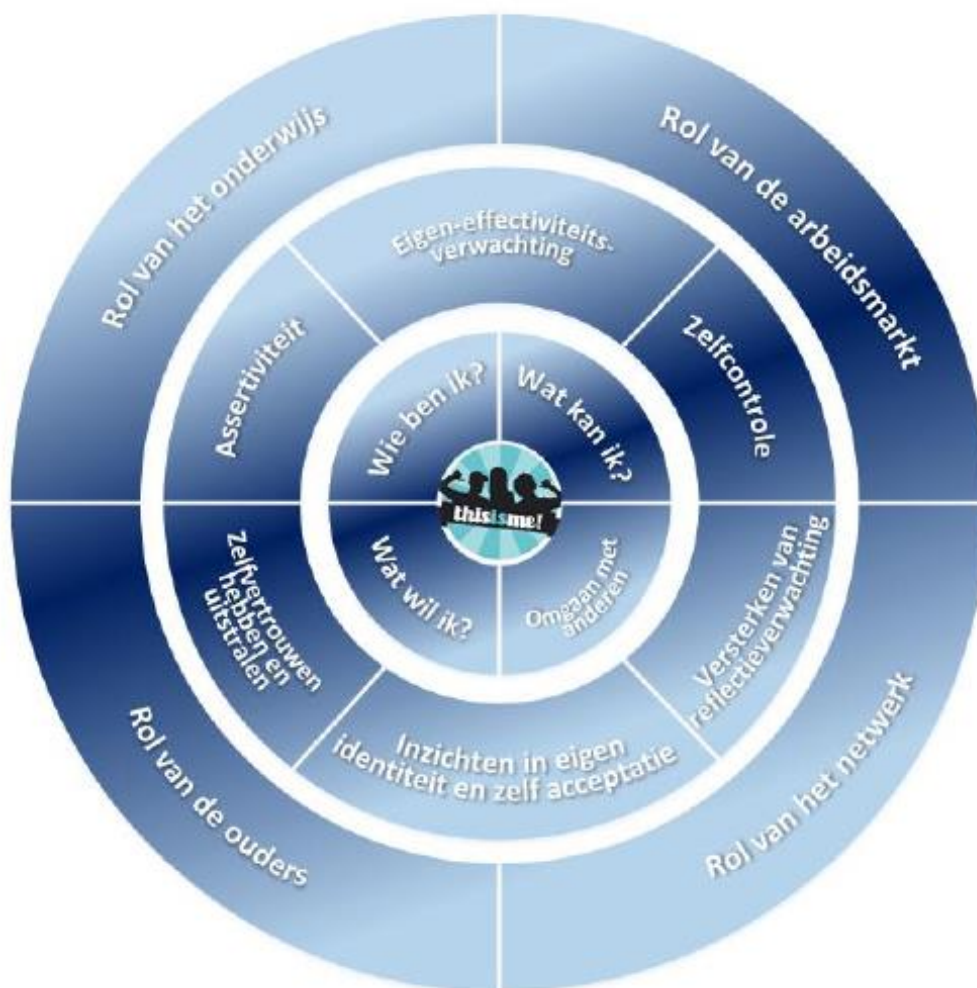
Rol van het onderwijs

Rol van de arbeidsmarkt

Rol van de ouders

Rol van het netwerk

Eigen-effectiviteits-verwachting

Assertiviteit

Zelfcontrole

Zelfvertrouwen hebben en uitstralen

Versterken van reflectieverwachting

Inzichten in eigen identiteit en zelf acceptatie

Wie ben ik?

Wat kan ik?

Wat wil ik?

Omgaan met anderen

thisisme!